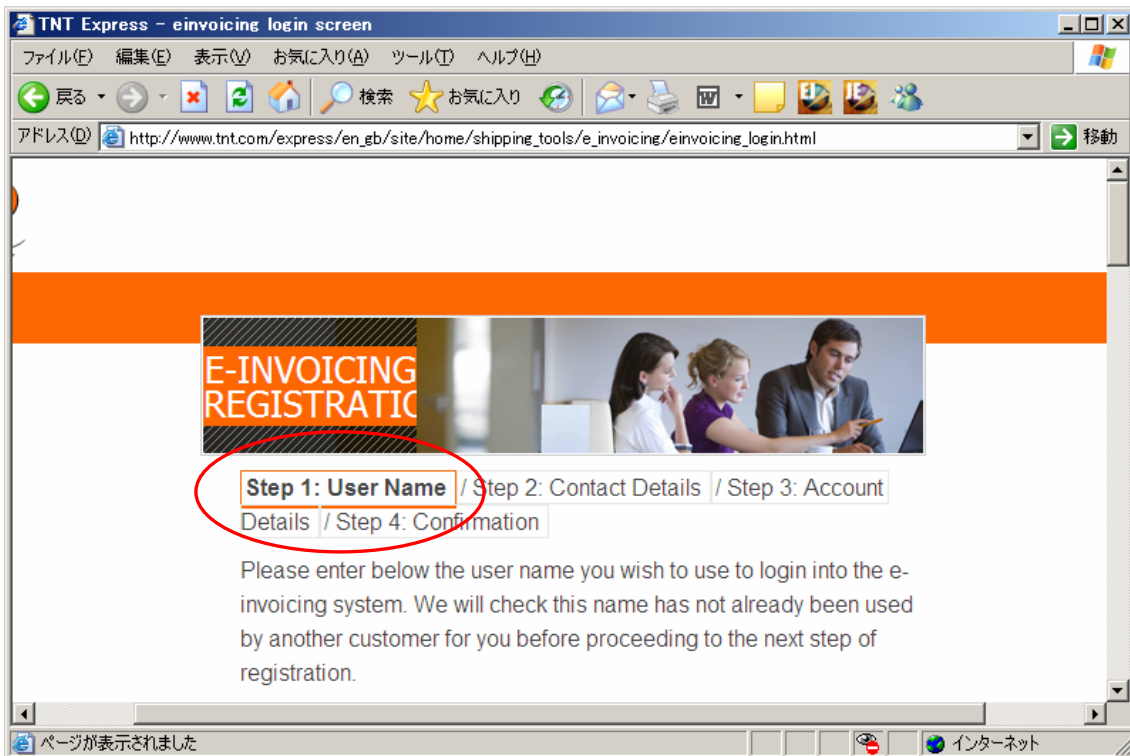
TNT Express - einvoicing login screen

ファイル(F) 編集(E) 表示(V) お気に入り(A) ツール(T) ヘルプ(H)

戻る 検索 お気に入り

アドレス(D) http://www.tnt.com/express/en_gb/site/home/shipping_tools/e_invoicing/einvoicing_login.html 移動

E-INVOICING REGISTRATIO

Step 1: User Name / Step 2: Contact Details / Step 3: Account Details / Step 4: Confirmation

Please enter below the user name you wish to use to login into the e-invoicing system. We will check this name has not already been used by another customer for you before proceeding to the next step of registration.

ページが表示されました インターネット